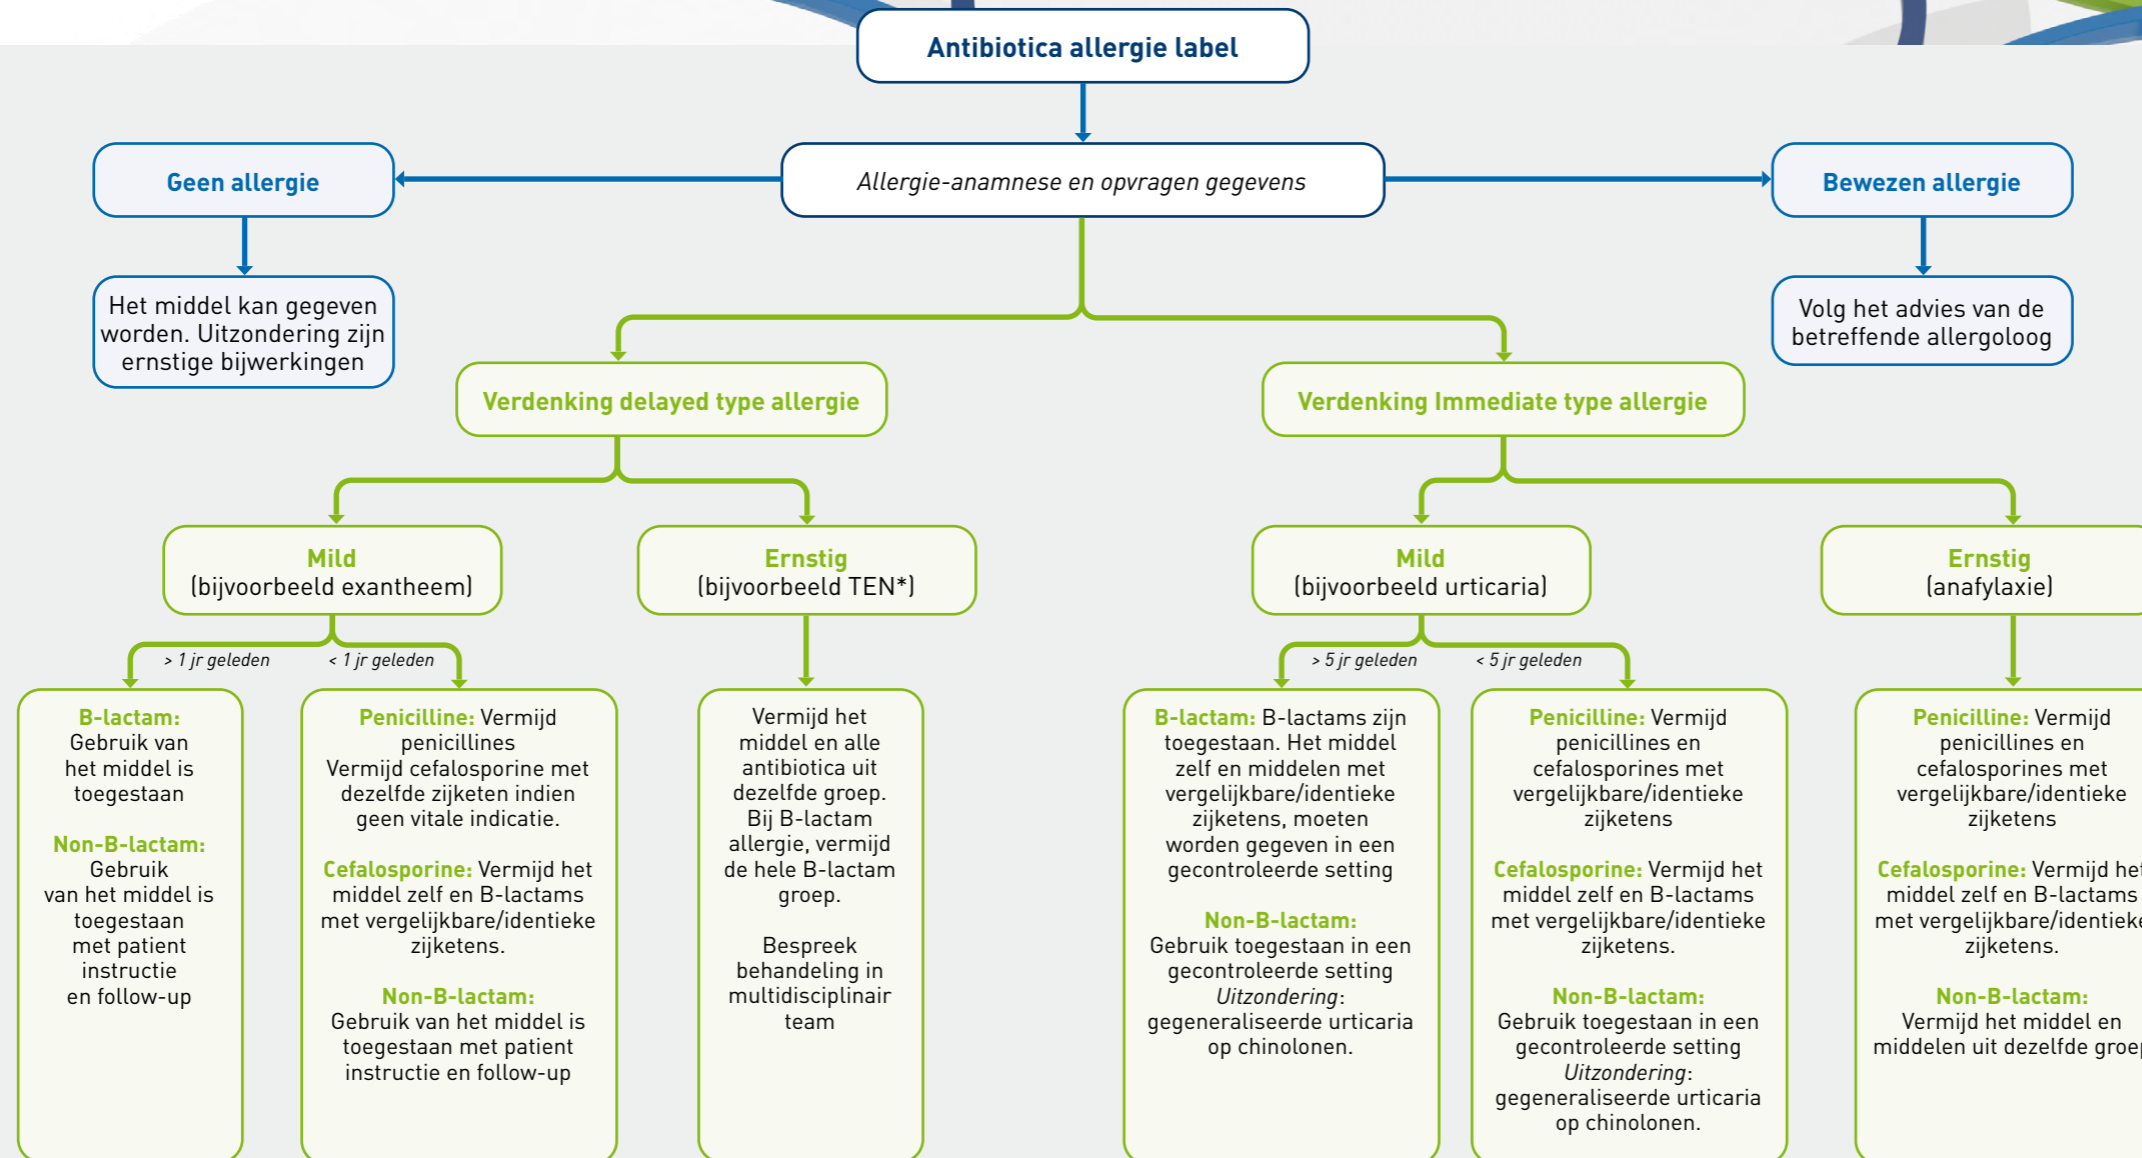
Antibiotica allergie label

Allergie-anamnese en opvragen gegevens

Geen allergie

Het middel kan gegeven worden. Uitzondering zijn ernstige bijwerkingen

Bewezen allergie

Volg het advies van de betreffende allergoloog

Verdenking delayed type allergie

Verdenking Immediate type allergie

Mild
(bijvoorbeeld exantheem)

Ernstig
(bijvoorbeeld TEN*)

Mild
(bijvoorbeeld urticaria)

Ernstig
(anafylaxie)

> 1 jr geleden

< 1 jr geleden

> 5 jr geleden

< 5 jr geleden

B-lactam: Gebruik van het middel is toegestaan

Non-B-lactam: Gebruik van het middel is toegestaan met patient instructie en follow-up

Penicilline: Vermijd penicillines
Vermijd cefalosporine met dezelfde zijketen indien geen vitale indicatie.

Cefalosporine: Vermijd het middel zelf en B-lactams met vergelijkbare/identieke zijketens.

Non-B-lactam: Gebruik van het middel is toegestaan met patient instructie en follow-up

Vermijd het middel en alle antibiotica uit dezelfde groep. Bij B-lactam allergie, vermijd de hele B-lactam groep.

Bespreek behandeling in multidisciplinair team

B-lactam: B-lactams zijn toegestaan. Het middel zelf en middelen met vergelijkbare/identieke zijketens, moeten worden gegeven in een gecontroleerde setting

Non-B-lactam: Gebruik toegestaan in een gecontroleerde setting
Uitzondering: gegeneraliseerde urticaria op chinolonen.

Penicilline: Vermijd penicillines en cefalosporines met vergelijkbare/identieke zijketens

Cefalosporine: Vermijd het middel zelf en B-lactams met vergelijkbare/identieke zijketens.

Non-B-lactam: Gebruik toegestaan in een gecontroleerde setting
Uitzondering: gegeneraliseerde urticaria op chinolonen.

Penicilline: Vermijd penicillines en cefalosporines met vergelijkbare/identieke zijketens

Cefalosporine: Vermijd het middel zelf en B-lactams met vergelijkbare/identieke zijketens.

Non-B-lactam: Vermijd het middel en middelen uit dezelfde groep